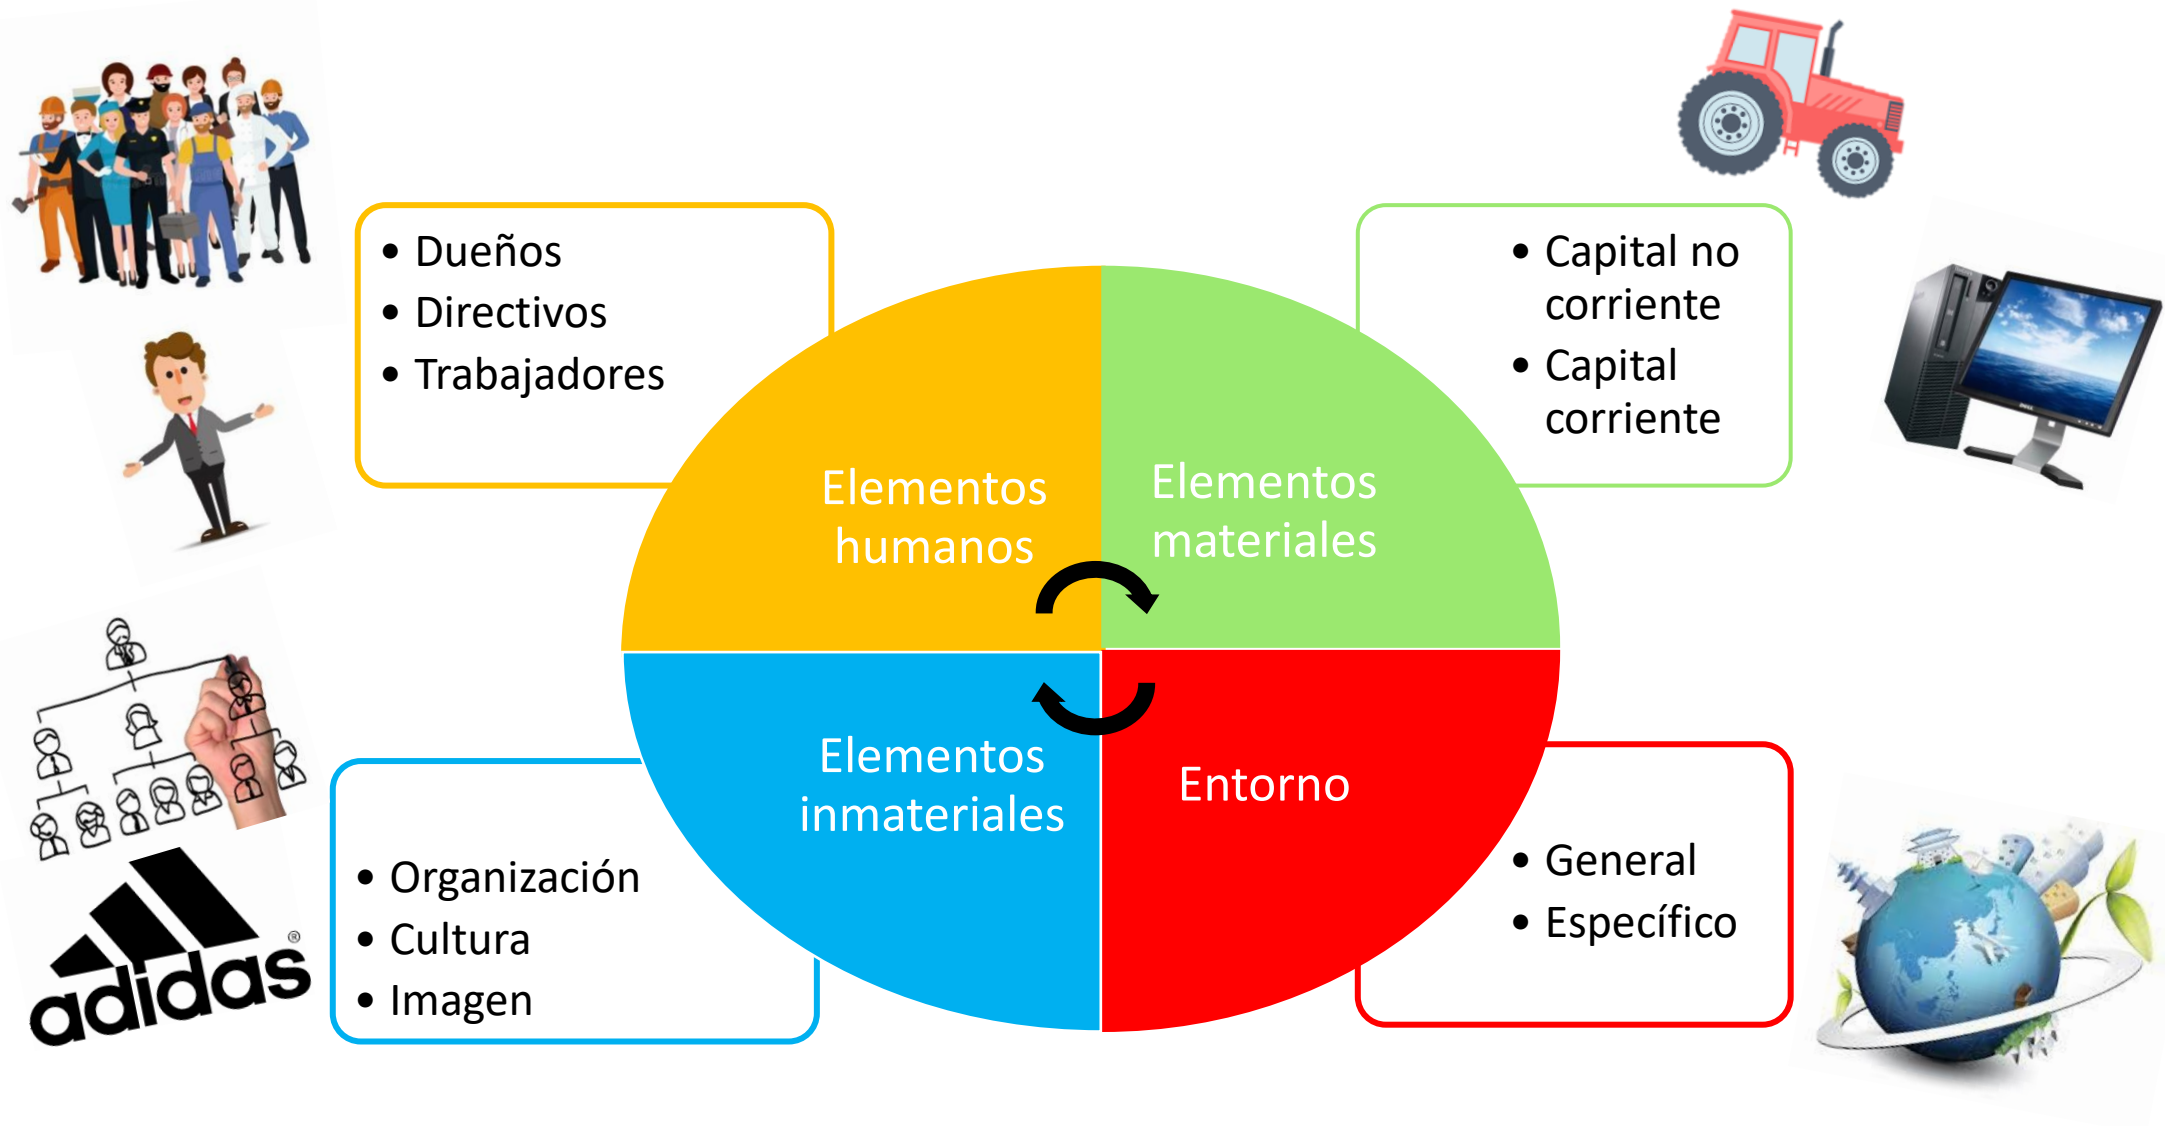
- Dueños
- Directivos
- Trabajadores

- Capital no corriente
- Capital corriente

Elementos humanos

Elementos materiales

Elementos inmateriales

Entorno

- Organización
- Cultura
- Imagen

- General
- Específico

adidas®